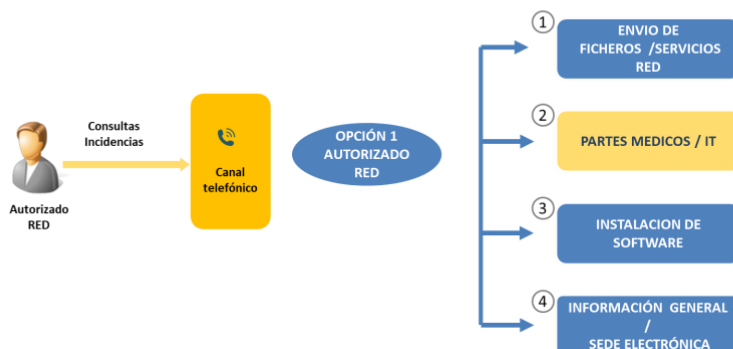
Autorizado RED

Consultas
Incidencias

Canal telefónico

OPCIÓN 1
AUTORIZADO
RED

1
ENVIO DE FICHEROS /SERVICIOS RED

2
PARTES MEDICOS / IT

3
INSTALACION DE SOFTWARE

4
INFORMACIÓN GENERAL / SEDE ELECTRÓNICA